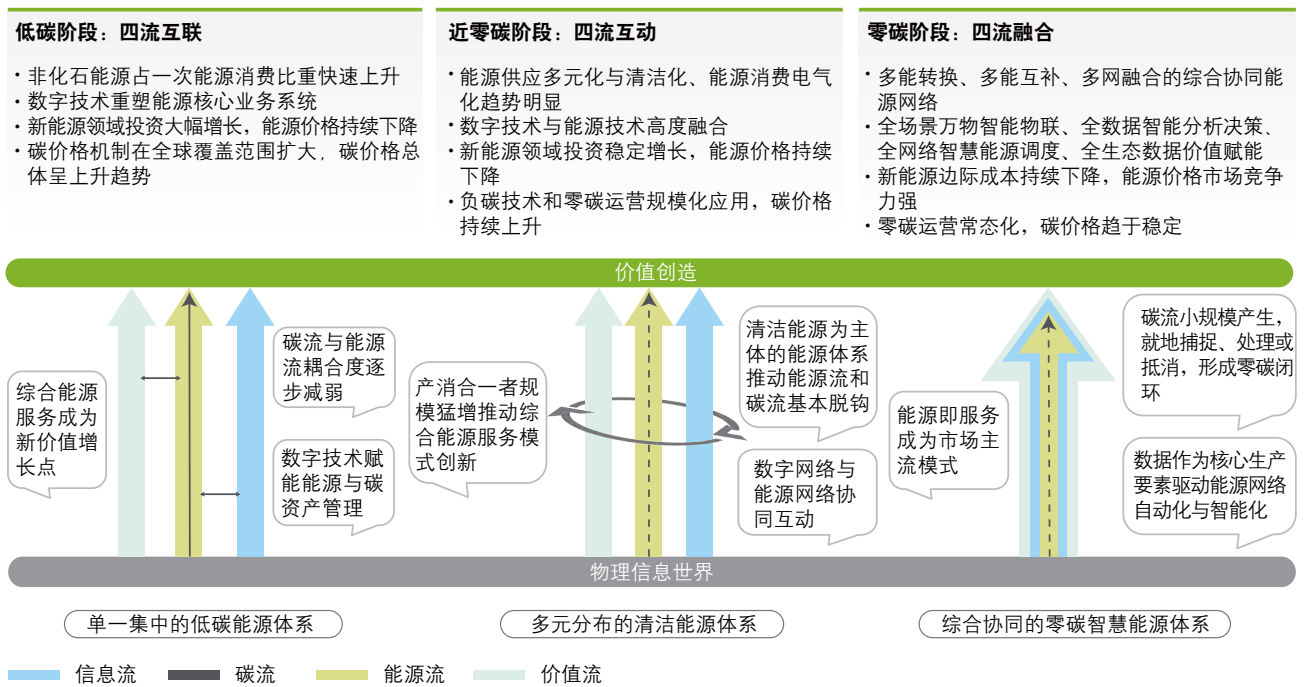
低碳阶段：四流互联

· 非化石能源占一次能源消费比重快速上升
· 数字技术重塑能源核心业务系统
· 新能源领域投资大幅增长，能源价格持续下降
· 碳价格机制在全球覆盖范围扩大，碳价格总体呈上升趋势

近零碳阶段：四流互动

· 能源供应多元化与清洁化、能源消费电气化趋势明显
· 数字技术与能源技术高度融合
· 新能源领域投资稳定增长，能源价格持续下降
· 负碳技术和零碳运营规模化应用，碳价格持续上升

零碳阶段：四流融合

· 多能转换、多能互补、多网融合的综合协同能源网络
· 全场景万物智能物联、全数据智能分析决策、全网络智慧能源调度、全生态数据价值赋能
· 新能源边际成本持续下降，能源价格市场竞争力强
· 零碳运营常态化，碳价格趋于稳定

价值创造

综合能源服务成为新价值增长点

碳流与能源流耦合度逐步减弱

数字技术赋能能源与碳资产管理

产消合一者规模猛增推动综合能源服务模式创新

清洁能源为主体的能源体系推动能源流和碳流基本脱钩

数字网络与能源网络协同互动

能源即服务成为市场主流模式

碳流小规模产生，就地捕捉、处理或抵消，形成零碳闭环

数据作为核心生产要素驱动能源网络自动化与智能化

物理信息世界

单一集中的低碳能源体系

多元分布的清洁能源体系

综合协同的零碳智慧能源体系

信息流 碳流 能源流 价值流